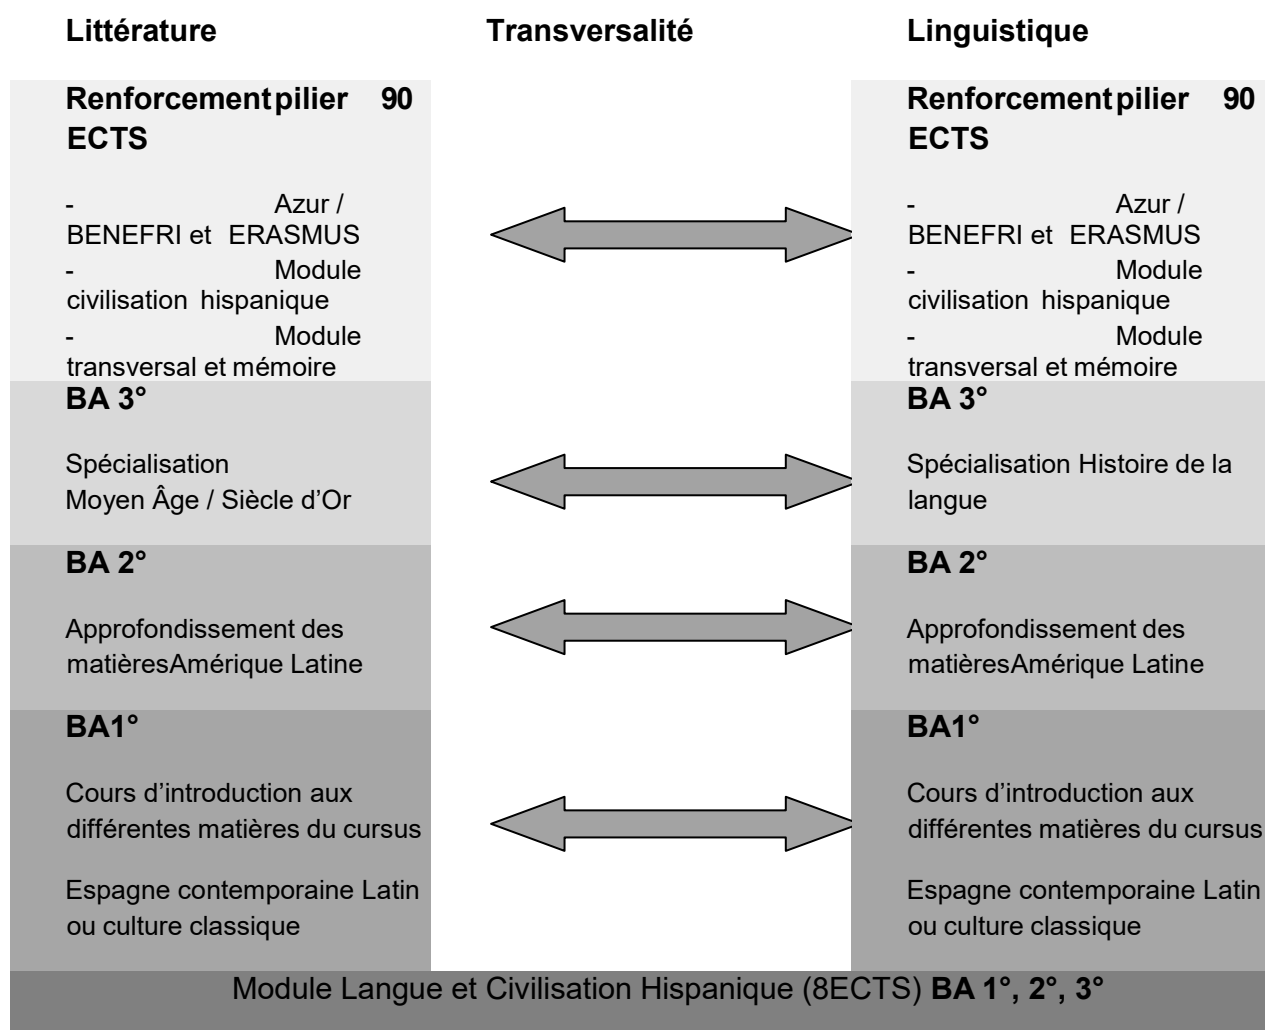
Littérature

Transversalité

Linguistique

Renforcementpilier 90 ECTS

- Azur / BENEFRI et ERASMUS
- Module civilisation hispanique
- Module transversal et mémoire

Renforcementpilier 90 ECTS

- Azur / BENEFRI et ERASMUS
- Module civilisation hispanique
- Module transversal et mémoire

BA 3°

Spécialisation Moyen Âge / Siècle d'Or

BA 3°

Spécialisation Histoire de la langue

BA 2°

Approfondissement des matièresAmérique Latine

BA 2°

Approfondissement des matièresAmérique Latine

BA1°

Cours d'introduction aux différentes matières du cursus

Espagne contemporaine Latin ou culture classique

BA1°

Cours d'introduction aux différentes matières du cursus

Espagne contemporaine Latin ou culture classique

Module Langue et Civilisation Hispanique (8ECTS) **BA 1°, 2°, 3°**